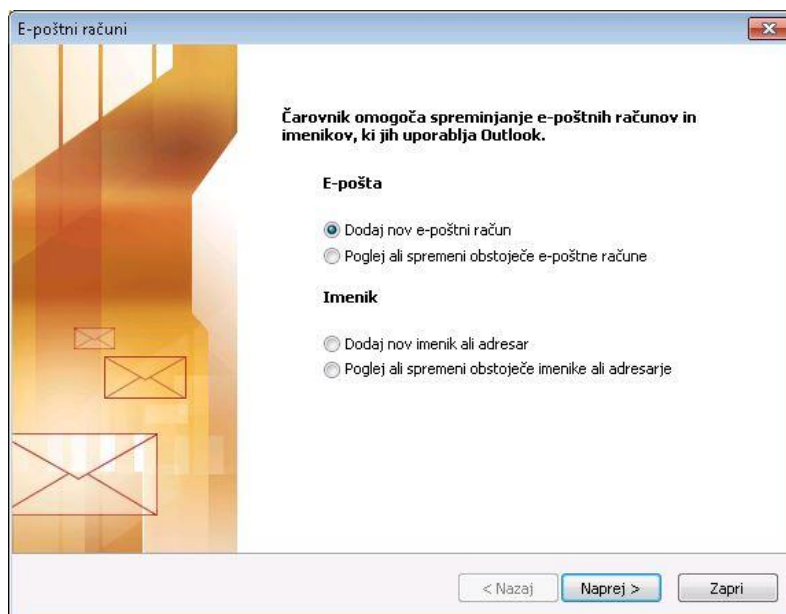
E-poštni računi

Čarovnik omogoča spreminjanje e-poštnih računov in imenikov, ki jih uporablja Outlook.

E-pošta

Dodaj nov e-poštni račun
Poglej ali spremeni obstoječe e-poštne račune

Imenik

Dodaj nov imenik ali adresar
Poglej ali spremeni obstoječe imenike ali adresarje

< Nazaj
Naprej >
Zapri